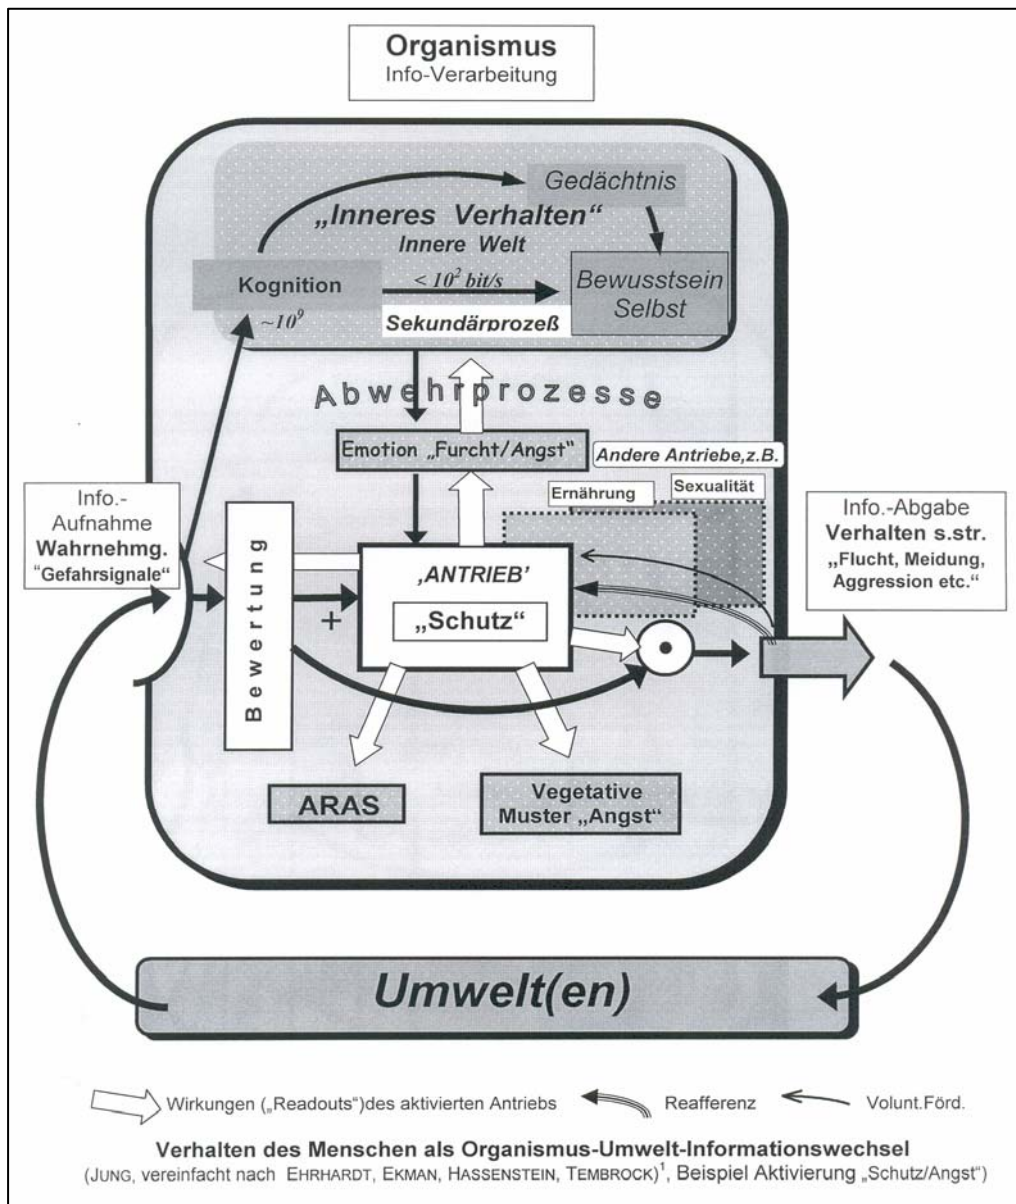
**Organismus**
Info-Verarbeitung

Gedächtnis

„Inneres Verhalten"
Innere Welt

Kognition

$< 10^2$ bit/s

Bewusstsein
Selbst

$\sim 10^9$

Sekundärprozeß

Abwehrprozesse

Emotion „Furcht/Angst"

Andere Antriebe,z.B.

Ernährung

Sexualität

Info.-
Aufnahme
**Wahrnehmg.**
"Gefahrsignale"

Bewertung

+

'ANTRIEB'

„Schutz"

Info.-Abgabe
**Verhalten s.str.**
„Flucht, Meidung, Aggression etc."

ARAS

Vegetative
Muster „Angst"

Umwelt(en)

Wirkungen („Readouts")des aktivierten Antriebs

Reafferenz

Volunt.Förd.

**Verhalten des Menschen als Organismus-Umwelt-Informationswechsel**
(JUNG, vereinfacht nach EHRHARDT, EKMAN, HASSENSTEIN, TEMBROCK)$^1$, Beispiel Aktivierung „Schutz/Angst")